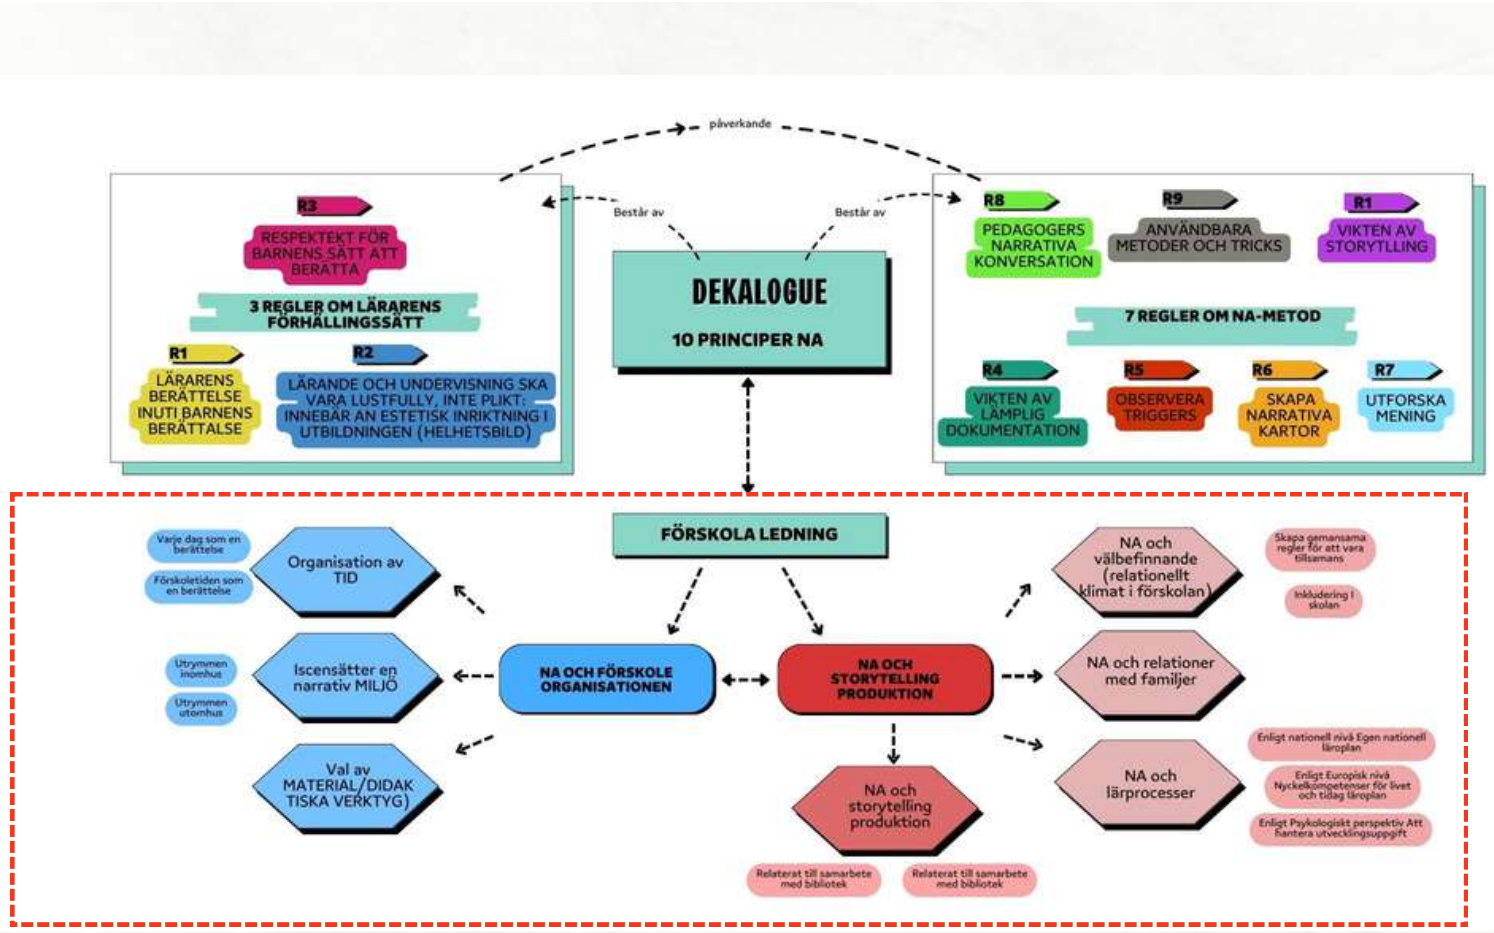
påverkande

Består av

Består av

R3
RESPEKTEKT FÖR BARNENS SÄTT ATT BERÄTTA

3 REGLER OM LÄRARENS FÖRHÅLLINGSSÄTT

R1
LÄRARENS BERÄTTELSE INUTI BARNENS BERÄTTALSE

R2
LÄRANDE OCH UNDERVISNING SKA VARA LUSTFULLY, INTE PLIKT: INNEBÄR AN ESTETISK INRIKTNING I UTBILDNINGEN (HELHETSBILD)

DEKALOGUE

10 PRINCIPER NA

R8
PEDAGOGERS NARRATIVA KONVERSATION

R9
ANVÄNDBARA METODER OCH TRICKS

R1
VIKTEN AV STORYTLLING

7 REGLER OM NA-METOD

R4
VIKTEN AV LÄMPLIG DOKUMENTATION

R5
OBSERVERA TRIGGERS

R6
SKAPA NARRATIVA KARTOR

R7
UTFORSKA MENING

FÖRSKOLA LEDNING

Varje dag som en berättelse

Förskoletiden som en berättelse

Organisation av TID

Utrymmen inomhus

Utrymmen utomhus

Iscensätter en narrativ MILJÖ

Val av MATERIAL/DIDAKTISKA VERKTYG)

NA OCH FÖRSKOLE ORGANISATIONEN

NA OCH STORYTELLING PRODUKTION

NA och storytelling produktion

Relaterat till samarbete med bibliotek

Relaterat till samarbete med bibliotek

NA och välbefinnande (relationellt klimat i förskolan)

Skapa gemensama regler för att vara tillsamans

Inkludering i skolan

NA och relationer med familjer

NA och lärprocesser

Enligt nationell nivå Egen nationell läroplan

Enligt Europisk nivå Nyckelkompetenser för livet och tidlag läroplan

Enligt Psykologiskt perspektiv Att hantera utvecklingsuppgift